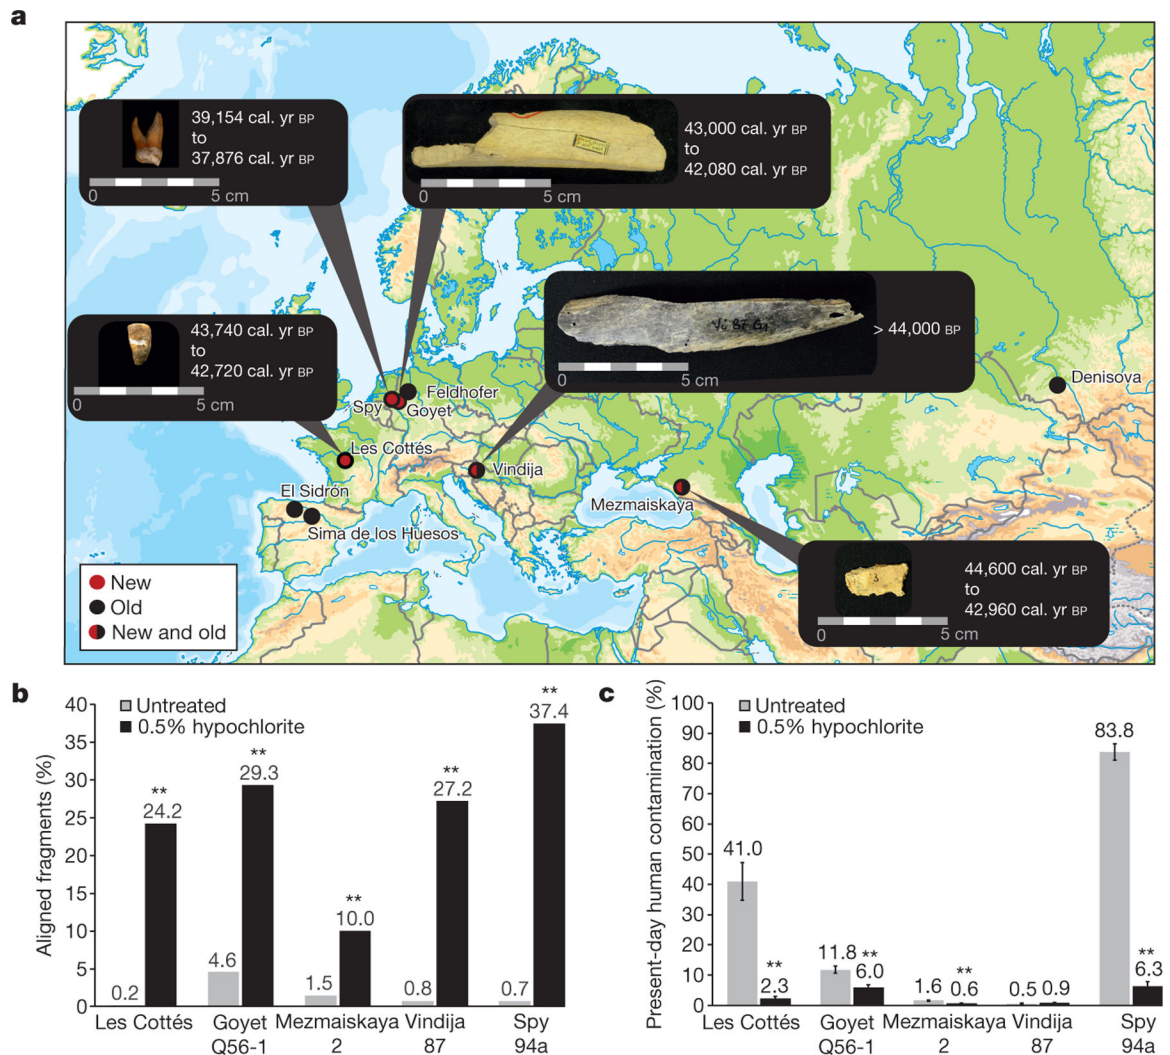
a

39,154 cal. yr BP
to
37,876 cal. yr BP
0 5 cm

43,000 cal. yr BP
to
42,080 cal. yr BP
0 5 cm

43,740 cal. yr BP
to
42,720 cal. yr BP
0 5 cm

> 44,000 BP
0 5 cm

Spy
Goyet
Feldhofer
Denisova
Les Cottés
Vindija
El Sidrón
Sima de los Huesos
Mezmaiskaya

New
Old
New and old

44,600 cal. yr BP
to
42,960 cal. yr BP
0 5 cm

b

Untreated
0.5% hypochlorite

| | Untreated | 0.5% hypochlorite |
|---|---|---|
| Les Cottés | 0.2 | ** 24.2 |
| Goyet Q56-1 | 4.6 | ** 29.3 |
| Mezmaiskaya 2 | 1.5 | ** 10.0 |
| Vindija 87 | 0.8 | ** 27.2 |
| Spy 94a | 0.7 | ** 37.4 |

Aligned fragments (%)
0 5 10 15 20 25 30 35 40

c

Untreated
0.5% hypochlorite

| | Untreated | 0.5% hypochlorite |
|---|---|---|
| Les Cottés | 41.0 | ** 2.3 |
| Goyet Q56-1 | 11.8 | ** 6.0 |
| Mezmaiskaya 2 | 1.6 | ** 0.6 |
| Vindija 87 | 0.5 | 0.9 |
| Spy 94a | 83.8 | ** 6.3 |

Present-day human contamination (%)
0 10 20 30 40 50 60 70 80 90 100